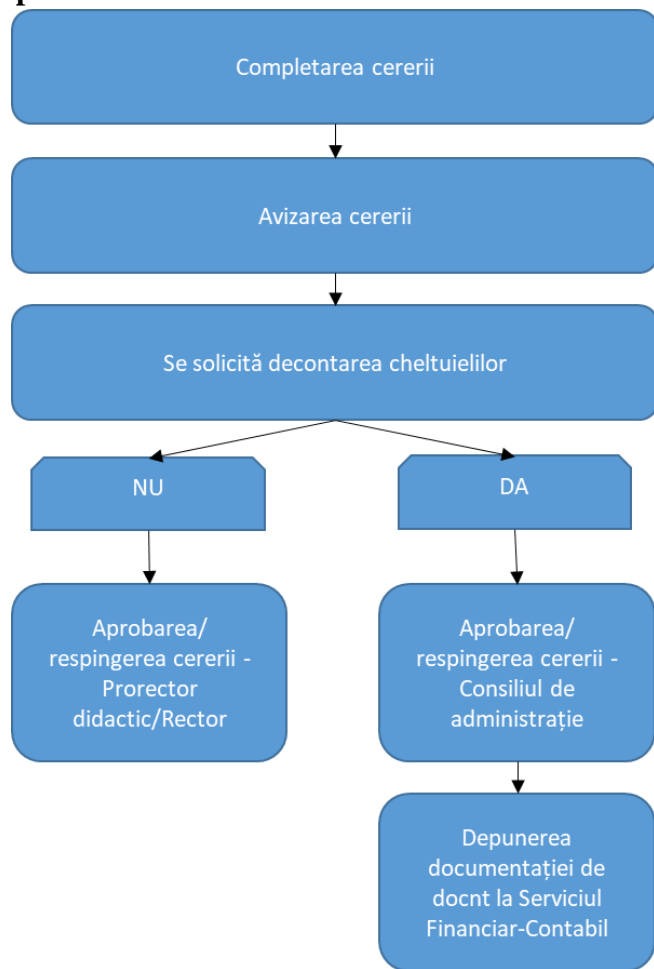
Completarea cererii

Avizarea cererii

Se solicită decontarea cheltuielilor

NU

DA

Aprobarea/ respingerea cererii - Prorector didactic/Rector

Aprobarea/ respingerea cererii - Consiliul de administrație

Depunerea documentației de docnt la Serviciul Financiar-Contabil